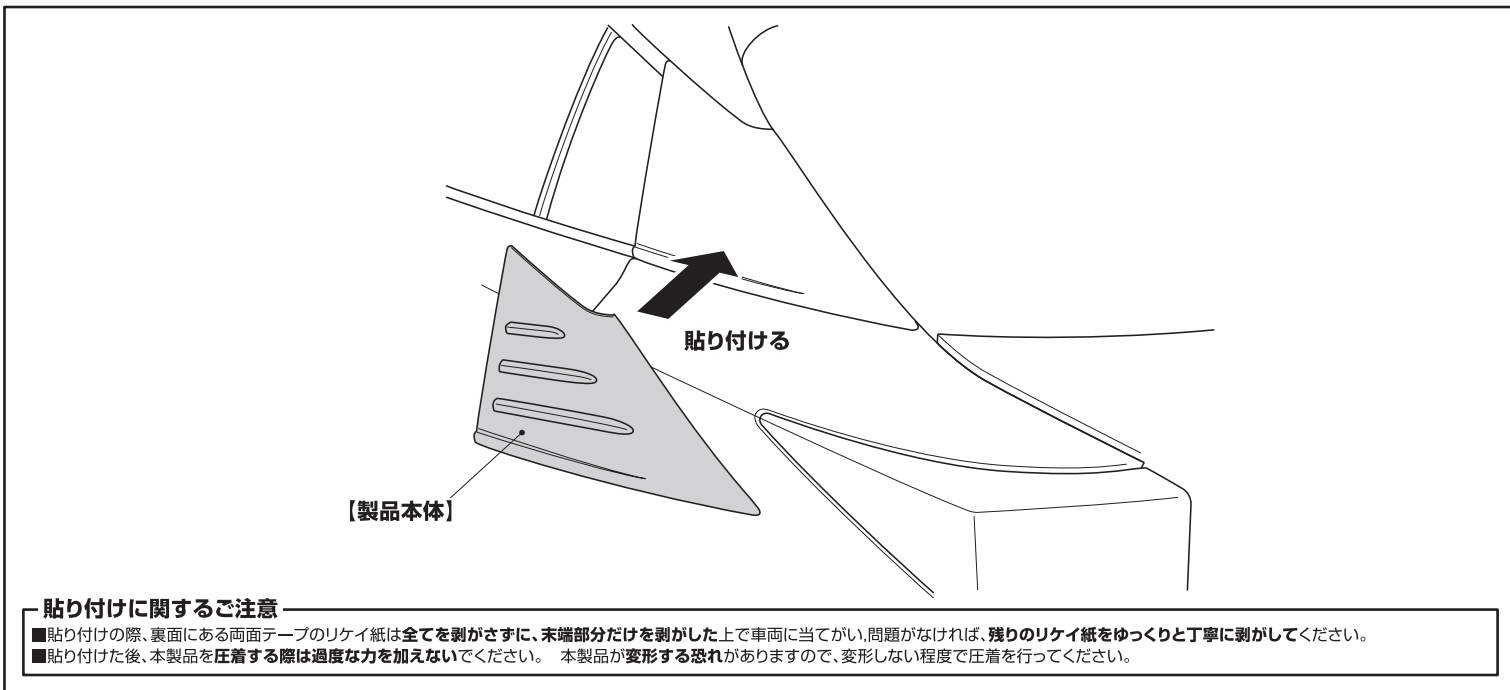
貼り付ける

【製品本体】

貼り付けに関するご注意

■貼り付けの際、裏面にある両面テープのリケイ紙は全てを剥がさずに、末端部分だけを剥がした上で車両に当てがい,問題がなければ、残りのリケイ紙をゆっくりと丁寧に剥がしてください。
■貼り付けた後、本製品を圧着する際は過度な力を加えないでください。 本製品が変形する恐れがありますので、変形しない程度で圧着を行ってください。